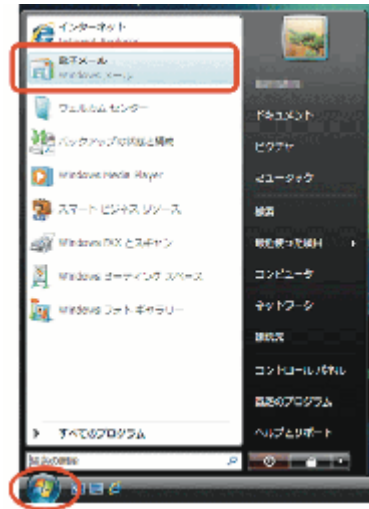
インターネット
Internet Explorer
電子メール
Windows メール
ウェルカム センター
バックアップの状態と構成
Windows Media Player
スマート ビジネス リソース
Windows FAX とスキャン
Windows ミーティング スペース
Windows フォト ギャラリー
すべてのプログラム
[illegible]

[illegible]
ドキュメント
ピクチャ
ミュージック
検索
最近使った項目
コンピュータ
ネットワーク
接続先
コントロール パネル
既定のプログラム
ヘルプとサポート